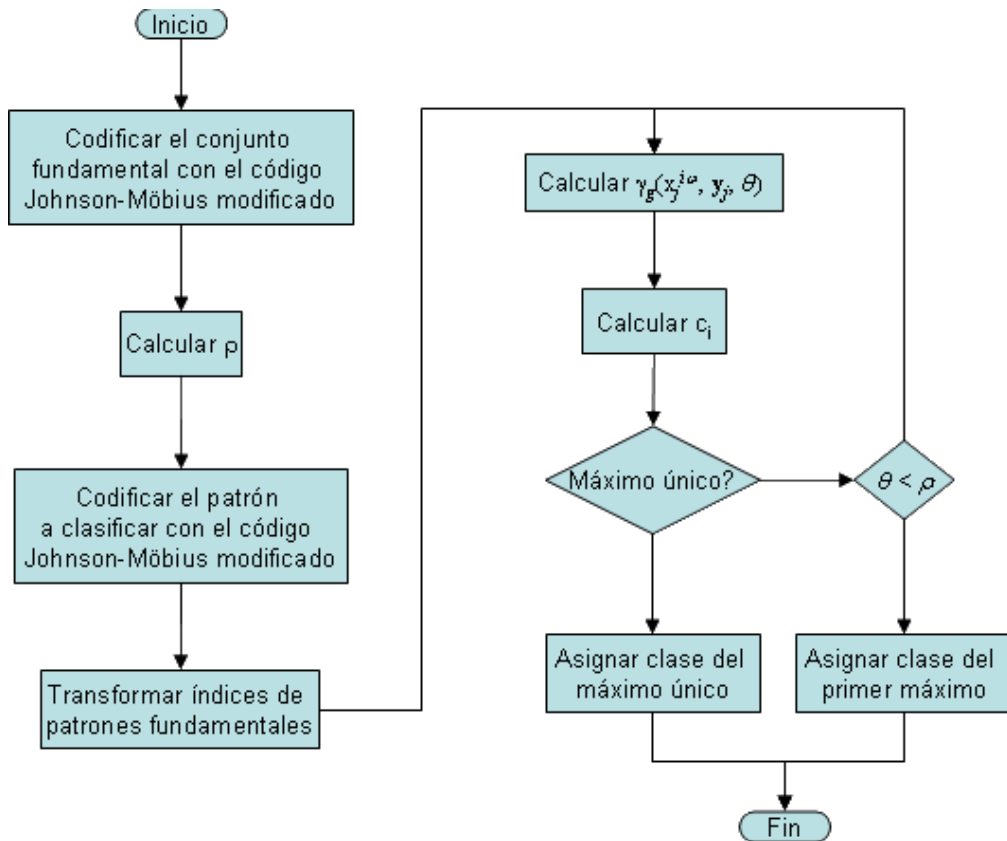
Inicio

Codificar el conjunto fundamental con el código Johnson-Möbius modificado

Calcular $\rho$

Codificar el patrón a clasificar con el código Johnson-Möbius modificado

Transformar índices de patrones fundamentales

Calcular $\gamma_g(x_j^{i\omega}, \mathbf{y}_j, \theta)$

Calcular $c_i$

Máximo único?

$\theta < \rho$

Asignar clase del máximo único

Asignar clase del primer máximo

Fin